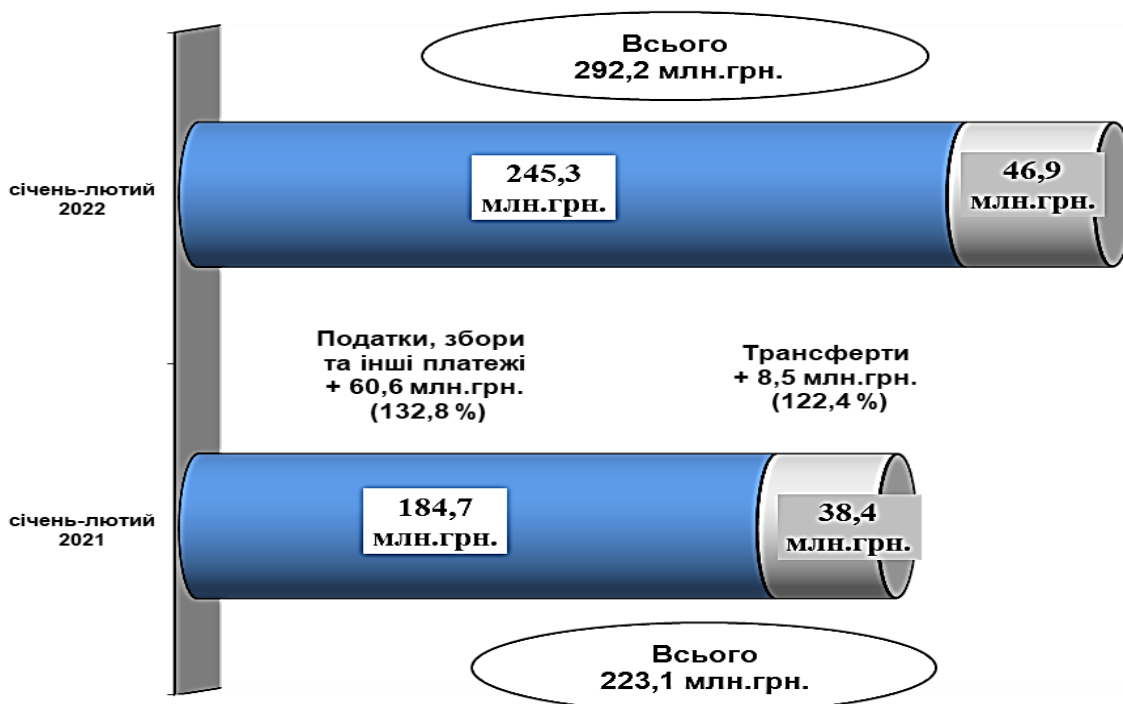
Всього
292,2 млн.грн.

січень-лютий
2022

245,3
млн.грн.

46,9
млн.грн.

Податки, збори
та інші платежі
+ 60,6 млн.грн.
(132,8 %)

Трансферти
+ 8,5 млн.грн.
(122,4 %)

січень-лютий
2021

184,7
млн.грн.

38,4
млн.грн.

Всього
223,1 млн.грн.